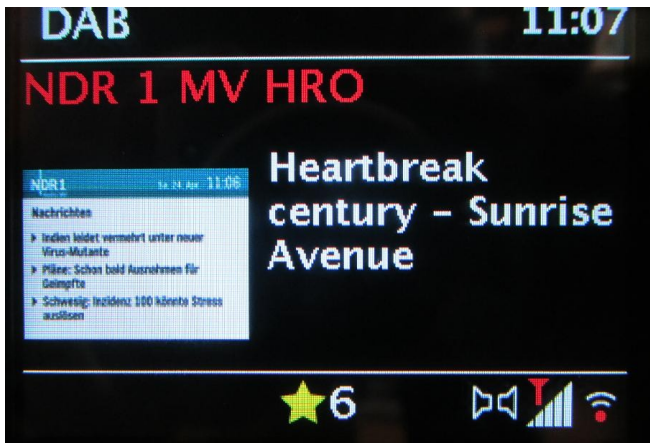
DAB 11:07

NDR 1 MV HRO

NDR1 Sa. 24. Apr. 11:06

Nachrichten

▸ Indien leidet vermehrt unter neuer Virus-Mutante

▸ Pläne: Schon bald Ausnahmen für Geimpfte

▸ Schwesig: Inzidenz 100 könnte Stress auslösen

Heartbreak century - Sunrise Avenue

6